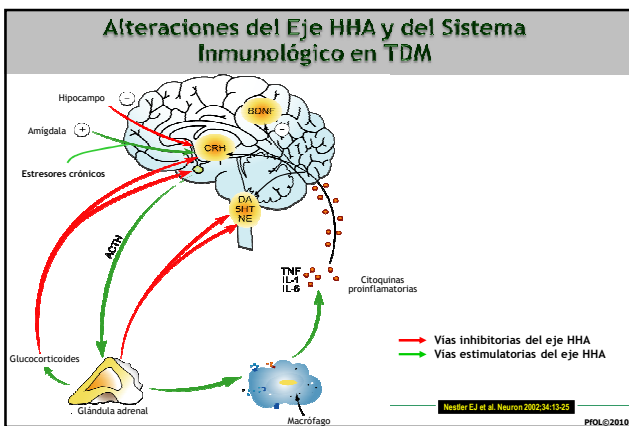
Alteraciones del Eje HHA y del Sistema Inmunológico en TDM

Hipocampo
-
Amígdala
+
Estresores crónicos
BDNF
-
CRH
DA
5HT
NE
ACTH
TNF
IL-1
IL-6
Citoquinas proinflamatorias
Glucocorticoides
Glándula adrenal
Macrófago
Vías inhibitorias del eje HHA
Vías estimulatorias del eje HHA
Nestler EJ et al. Neuron 2002;34:13-25
PFOL©2010